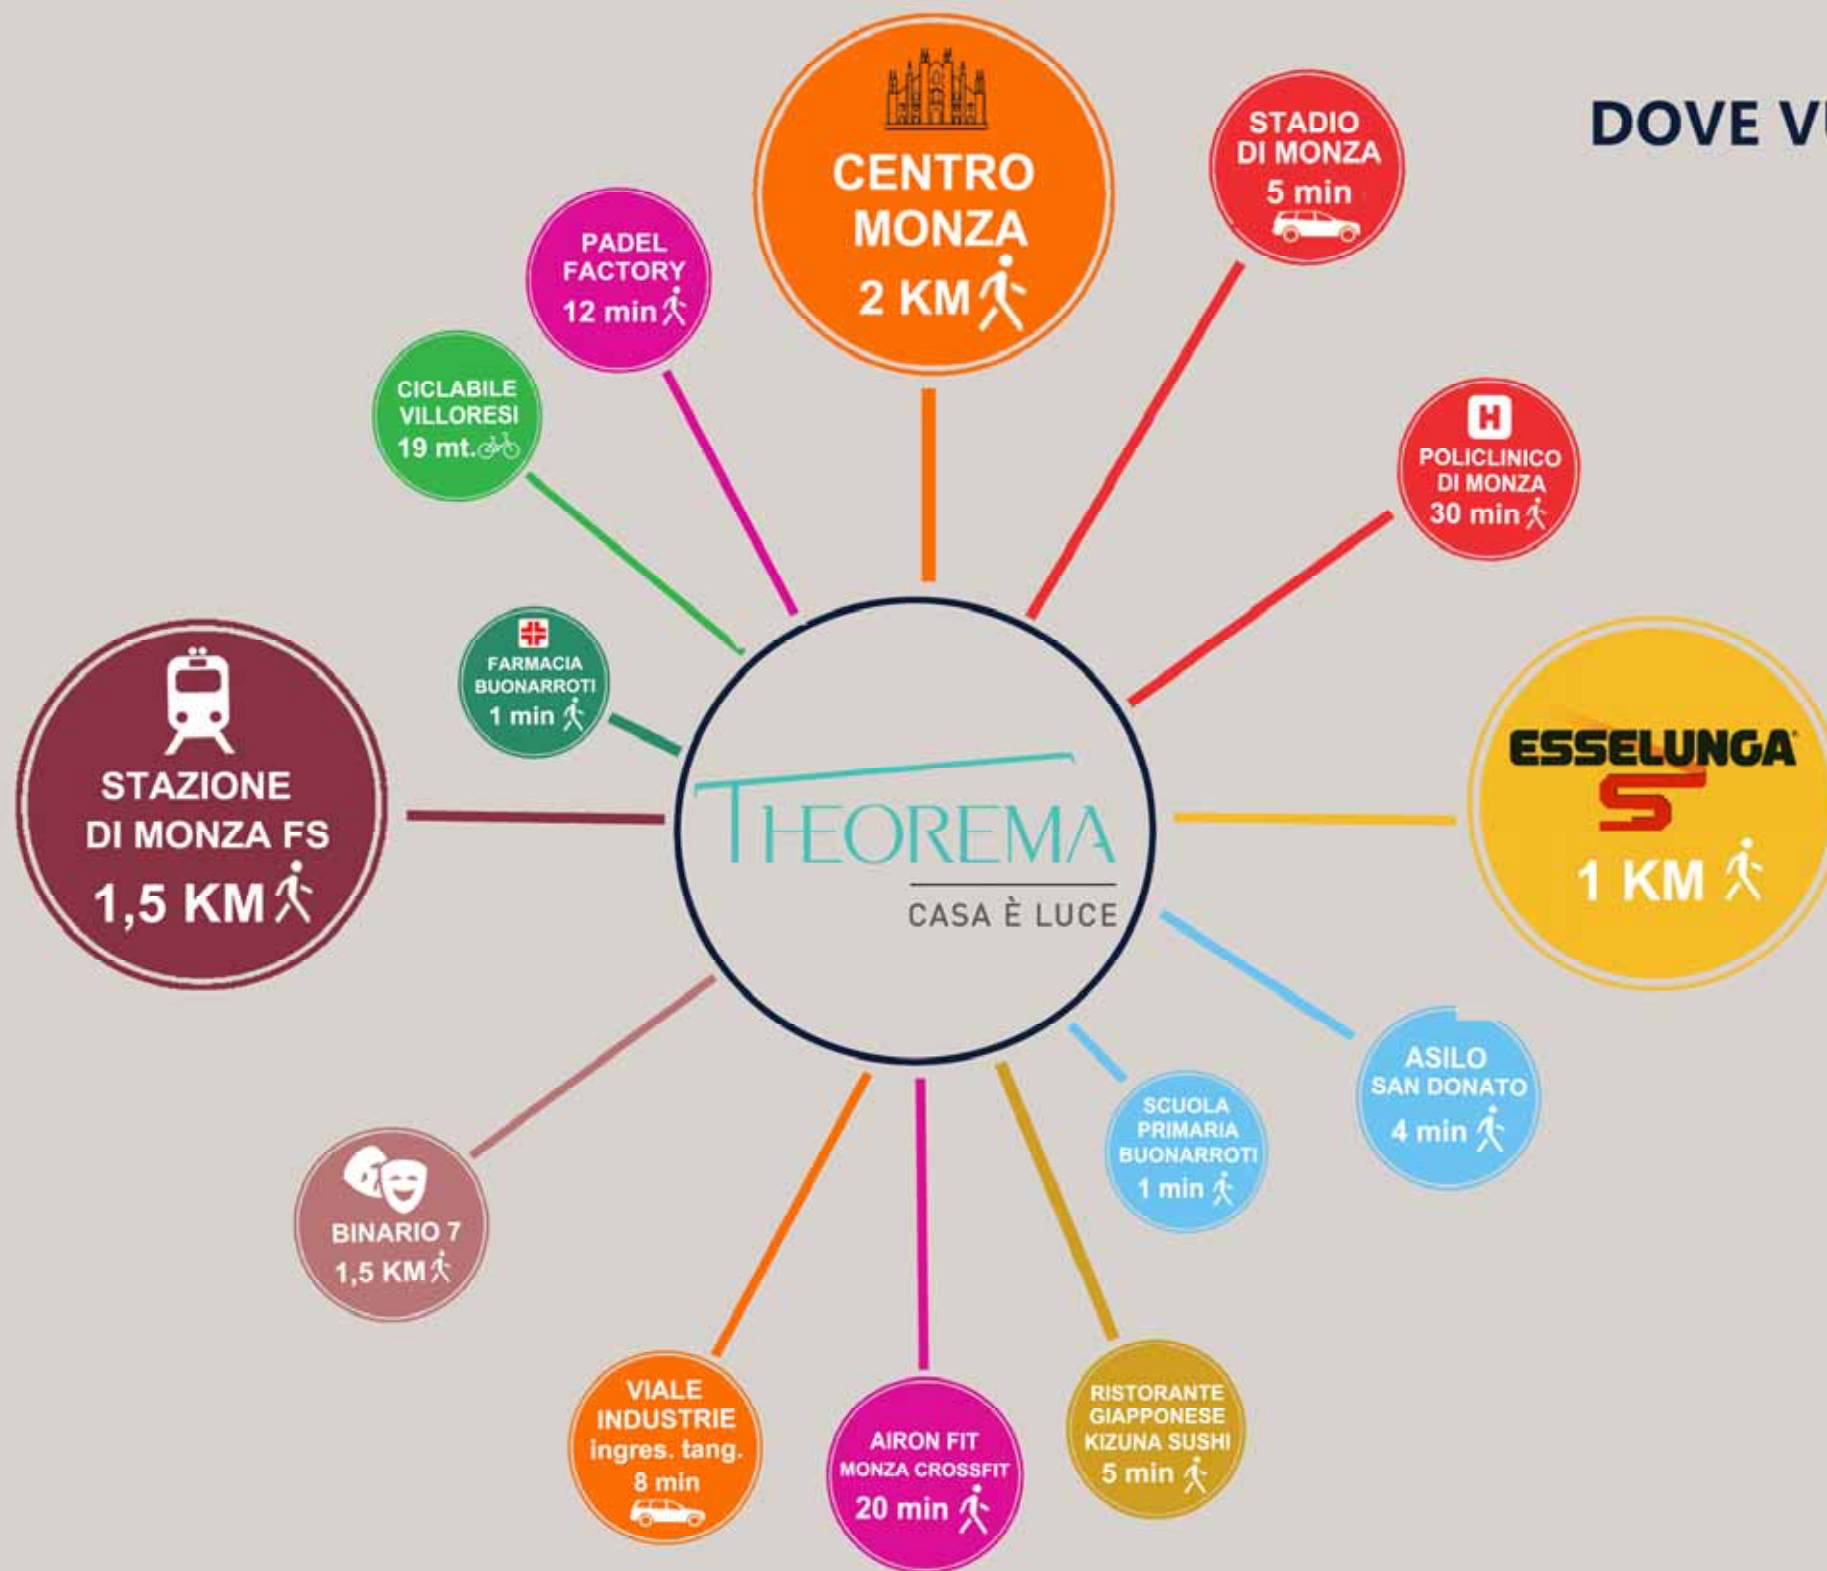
DOVE VI

CENTRO MONZA 2 KM

STADIO DI MONZA 5 min

PADEL FACTORY 12 min

CICLABILE VILLORESI 19 mt.

POLICLINICO DI MONZA 30 min

FARMACIA BUONARROTI 1 min

STAZIONE DI MONZA FS 1,5 KM

THEOREMA
CASA È LUCE

ESSELUNGA
1 KM

ASILO SAN DONATO 4 min

SCUOLA PRIMARIA BUONARROTI 1 min

BINARIO 7 1,5 KM

VIALE INDUSTRIE ingres. tang. 8 min

AIRON FIT MONZA CROSSFIT 20 min

RISTORANTE GIAPPONESE KIZUNA SUSHI 5 min